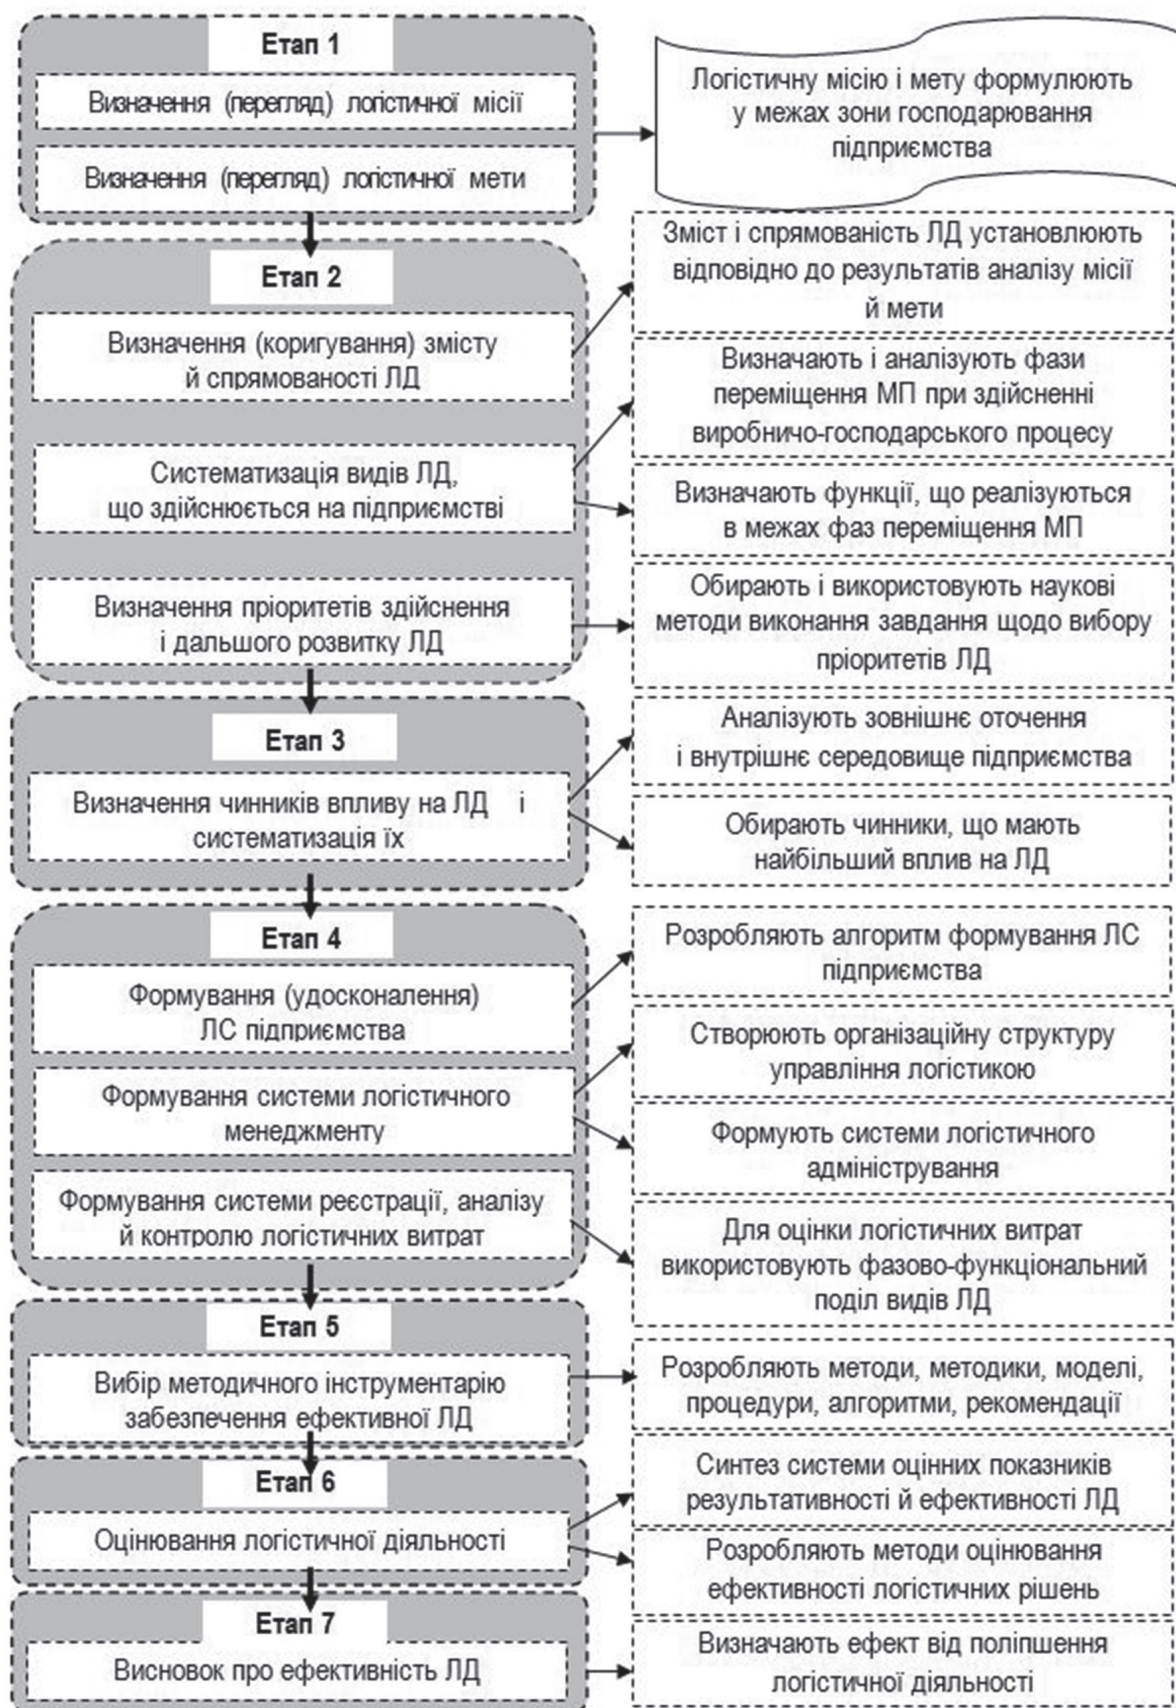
Етап 1

Визначення (перегляд) логістичної місії

Визначення (перегляд) логістичної мети

Логістичну місію і мету формулюють у межах зони господарювання підприємства

Етап 2

Визначення (коригування) змісту й спрямованості ЛД

Зміст і спрямованість ЛД установлюють відповідно до результатів аналізу місії й мети

Систематизація видів ЛД, що здійснюється на підприємстві

Визначають і аналізують фази переміщення МП при здійсненні виробничо-господарського процесу

Визначають функції, що реалізуються в межах фаз переміщення МП

Визначення пріоритетів здійснення і дальшого розвитку ЛД

Обирають і використовують наукові методи виконання завдання щодо вибору пріоритетів ЛД

Етап 3

Визначення чинників впливу на ЛД і систематизація їх

Аналізують зовнішнє оточення і внутрішнє середовище підприємства

Обирають чинники, що мають найбільший вплив на ЛД

Етап 4

Формування (удосконалення) ЛС підприємства

Розробляють алгоритм формування ЛС підприємства

Формування системи логістичного менеджменту

Створюють організаційну структуру управління логістикою

Формують системи логістичного адміністрування

Формування системи реєстрації, аналізу й контролю логістичних витрат

Для оцінки логістичних витрат використовують фазово-функціональний поділ видів ЛД

Етап 5

Вибір методичного інструментарію забезпечення ефективної ЛД

Розробляють методи, методики, моделі, процедури, алгоритми, рекомендації

Етап 6

Оцінювання логістичної діяльності

Синтез системи оцінних показників результативності й ефективності ЛД

Розробляють методи оцінювання ефективності логістичних рішень

Етап 7

Висновок про ефективність ЛД

Визначають ефект від поліпшення логістичної діяльності